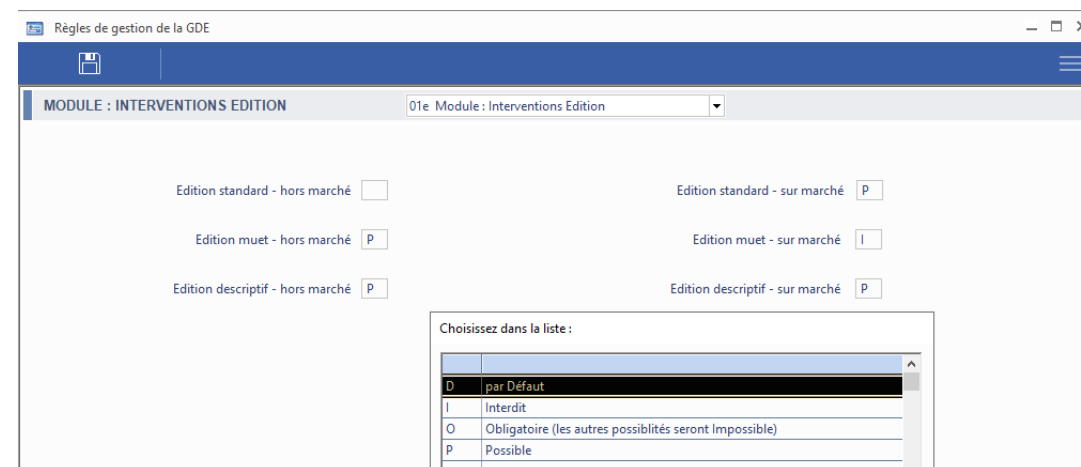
Règles de gestion de la GDE

MODULE : INTERVENTIONS EDITION

01e Module : Interventions Edition

Edition standard - hors marché

Edition standard - sur marché P

Edition muet - hors marché P

Edition muet - sur marché I

Edition descriptif - hors marché P

Edition descriptif - sur marché P

Choisissez dans la liste :

| | |
|---|---|
| D | par Défaut |
| I | Interdit |
| O | Obligatoire (les autres possiblités seront Impossible) |
| P | Possible |